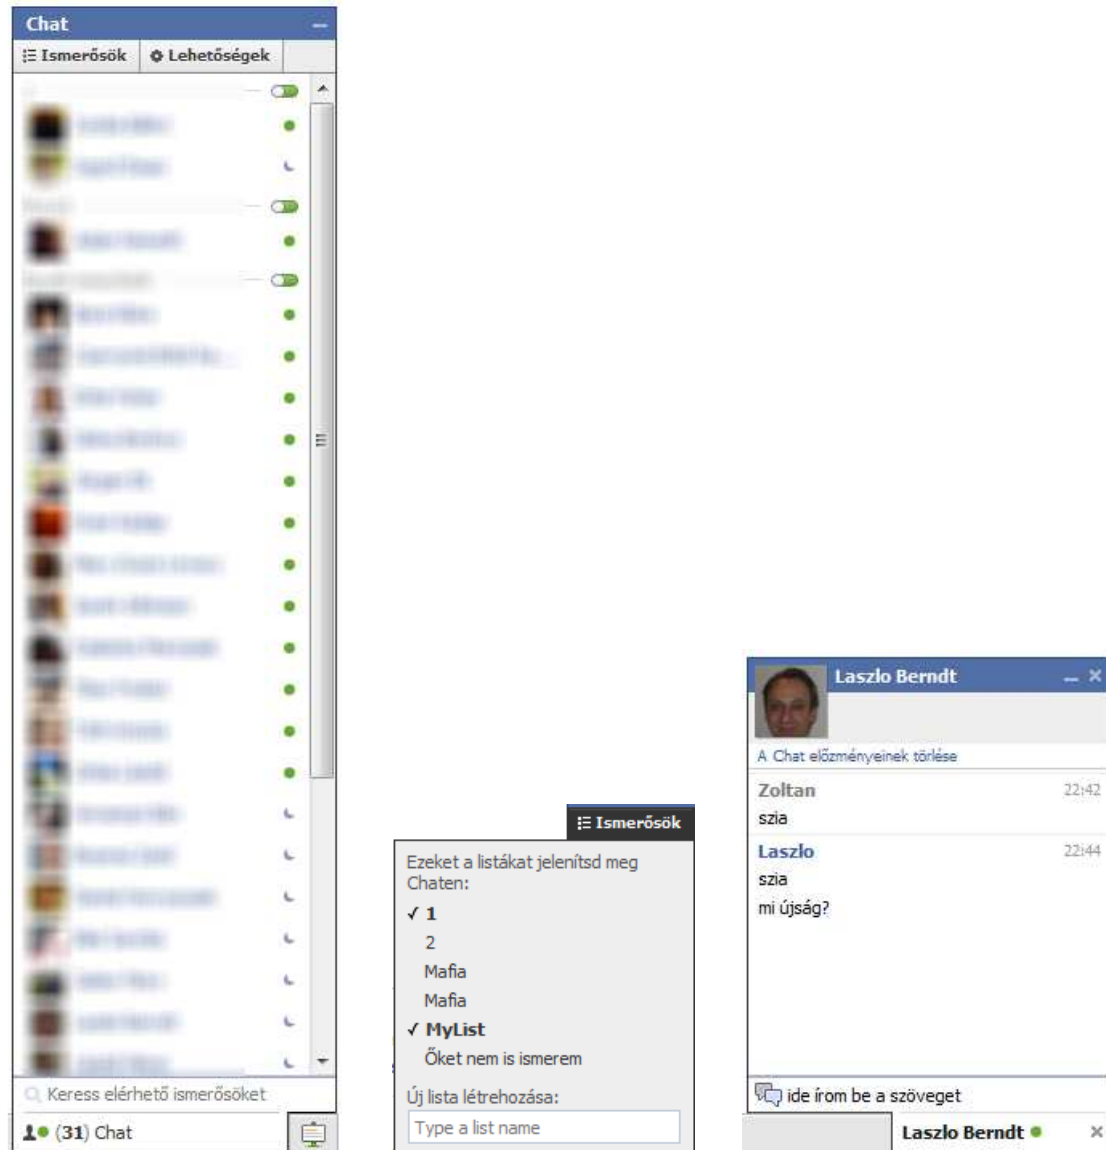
Chat
Ismerősök
Lehetőségek

Keress elérhető ismerősöket
(31) Chat

Ismerősök
Ezeket a listákat jelenítsd meg Chaten:
✓ 1
2
Mafia
Mafia
✓ MyList
Őket nem is ismerem
Új lista létrehozása:
Type a list name

Laszlo Berndt
A Chat előzményeinek törlése
Zoltan 22:42
szia
Laszlo 22:44
szia
mi újság?
ide írom be a szöveget
Laszlo Berndt